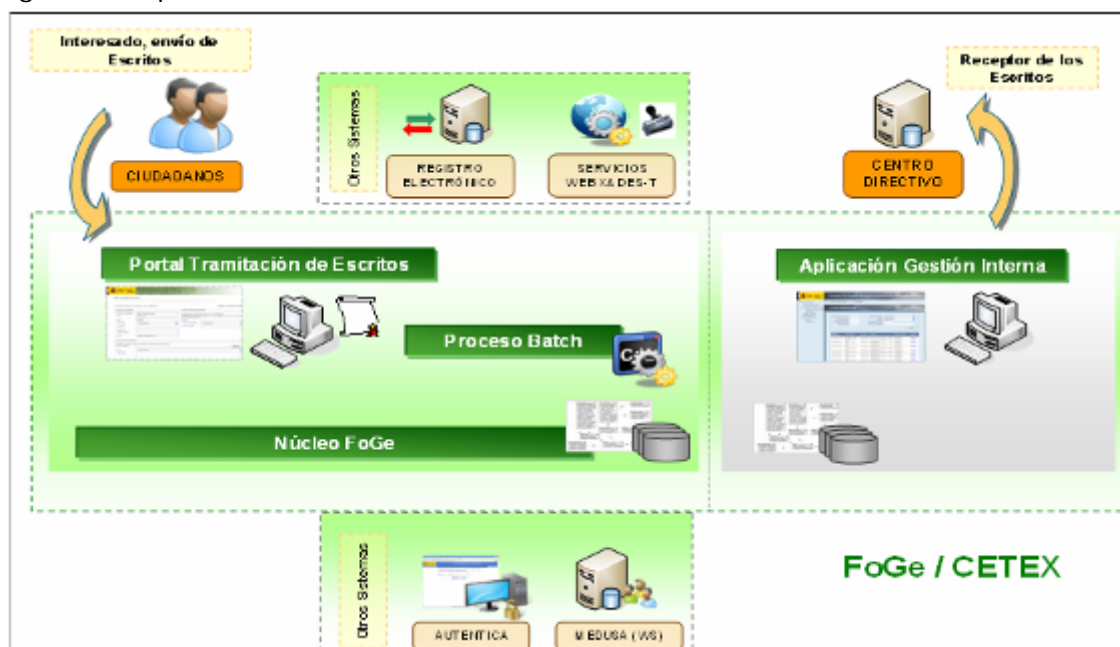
Interesado, envío de Escritos

CIUDADANOS

Otros Sistemas

REGISTRO ELECTRÓNICO

SERVICIOS WEB XADES-T

Receptor de los Escritos

CENTRO DIRECTIVO

Portal Tramitación de Escritos

Proceso Batch

Núcleo FoGe

Aplicación Gestión Interna

Otros Sistemas

AUTENTICA

MEDUSA (WS)

FoGe / CETEX